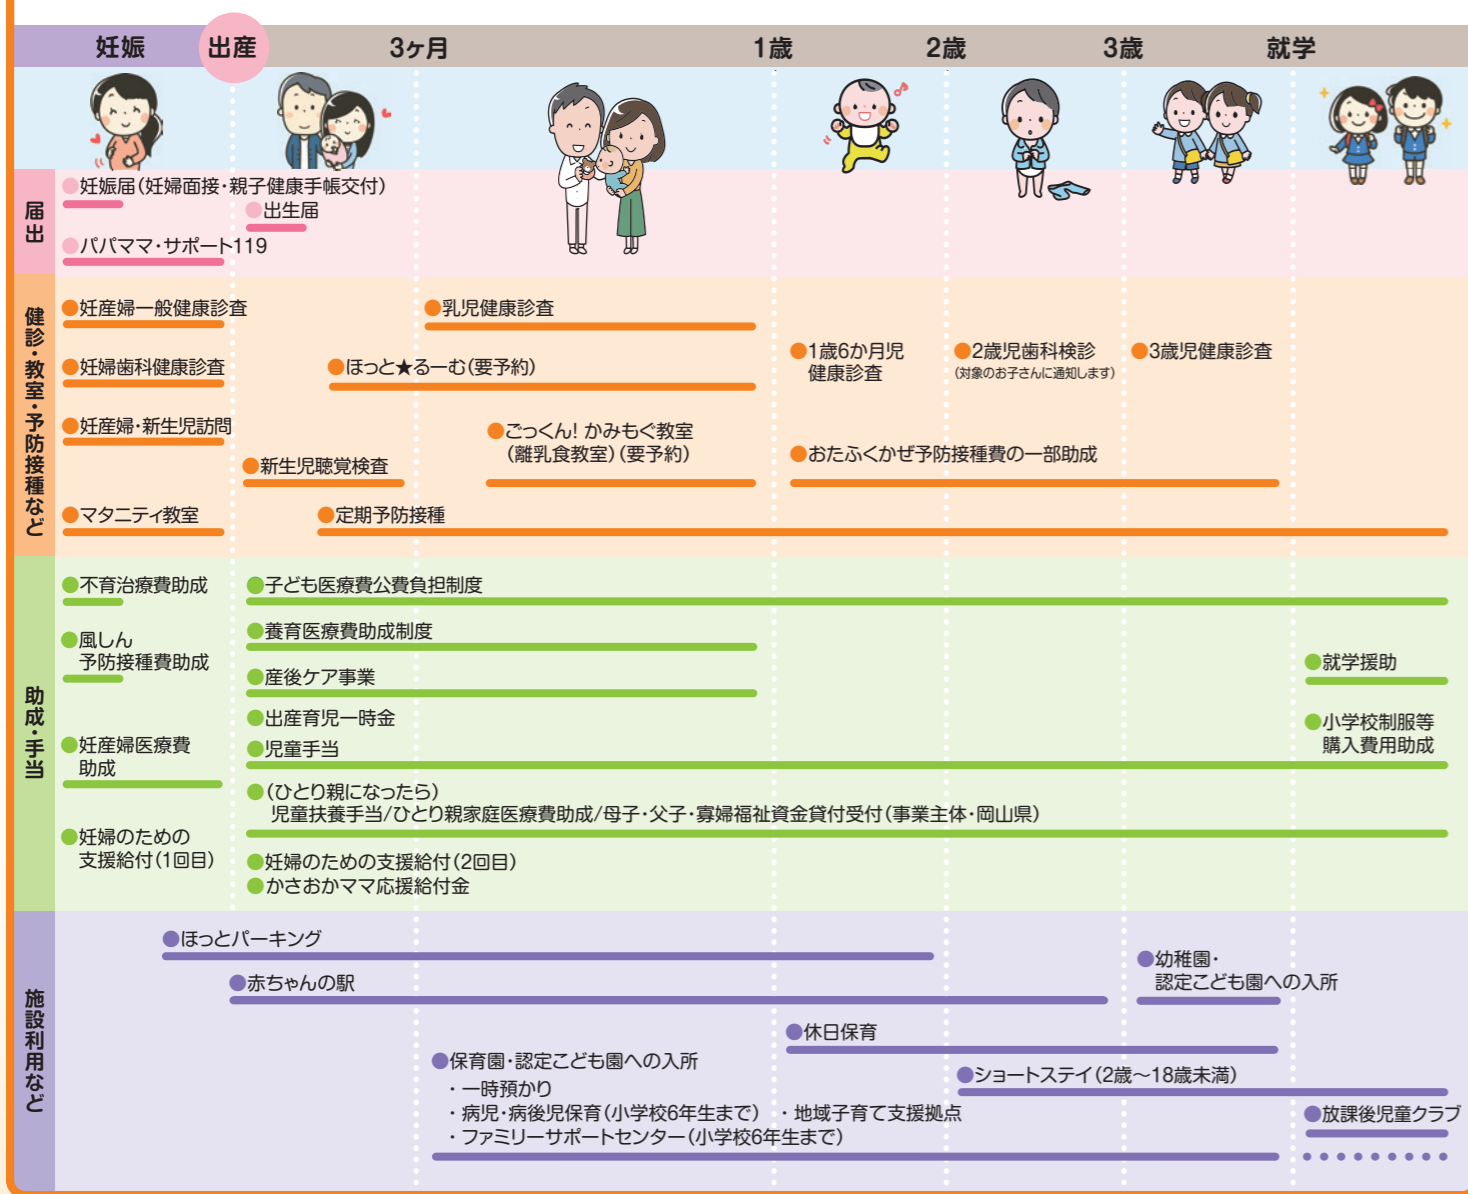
妊娠 出産 3ヶ月 1歳 2歳 3歳 就学

届出

●妊娠届(妊婦面接・親子健康手帳交付)
●出生届
●パパママ・サポート119

健診・教室・予防接種など

●妊産婦一般健康診査
●乳児健康診査
●妊婦歯科健康診査
●ほっと★るーむ(要予約)
●1歳6か月児健康診査
●2歳児歯科検診 (対象のお子さんに通知します)
●3歳児健康診査
●妊産婦・新生児訪問
●ごっくん! かみもぐ教室 (離乳食教室)(要予約)
●新生児聴覚検査
●おたふくかぜ予防接種費の一部助成
●マタニティ教室
●定期予防接種

助成・手当

●不育治療費助成
●子ども医療費公費負担制度
●養育医療費助成制度
●風しん 予防接種費助成
●産後ケア事業
●就学援助
●出産育児一時金
●小学校制服等 購入費用助成
●妊産婦医療費 助成
●児童手当
●(ひとり親になったら) 児童扶養手当/ひとり親家庭医療費助成/母子・父子・寡婦福祉資金貸付受付(事業主体・岡山県)
●妊婦のための 支援給付(1回目)
●妊婦のための支援給付(2回目)
●かさおかママ応援給付金

施設利用など

●ほっとパーキング
●幼稚園・ 認定こども園への入所
●赤ちゃんの駅
●休日保育
●保育園・認定こども園への入所
●ショートステイ(2歳～18歳未満)
・一時預かり
・病児・病後児保育(小学校6年生まで) ・地域子育て支援拠点
●放課後児童クラブ
・ファミリーサポートセンター(小学校6年生まで)